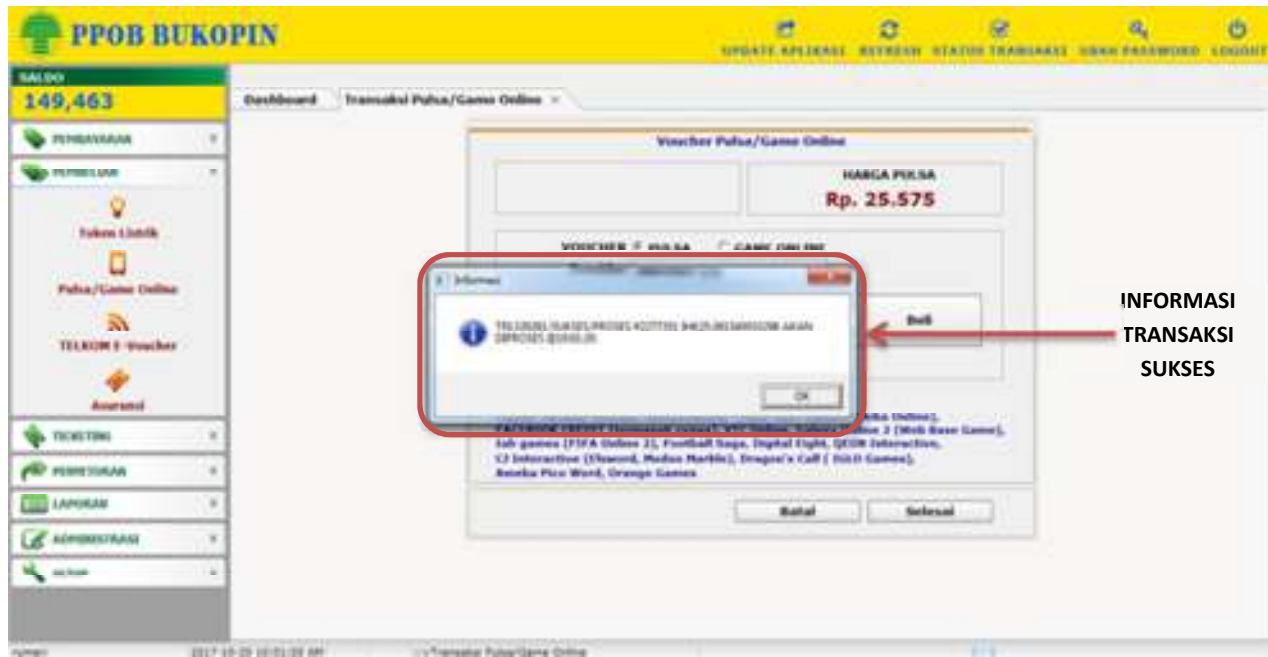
PPOB BUKOPIN

UPDATE APLIKASI REFRESH STATUS TRANSAKSI UBAH PASSWORD LOGOUT

SALDO
149,463

PEMBAYARAN
PEMBELIAN
Token Listrik
Pulsa/Game Online
TELKOM E-Voucher
Asuransi
TICKETING
PENYETORAN
LAPORAN
ADMINISTRASI
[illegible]

Dashboard | Transaksi Pulsa/Game Online ×

Voucher Pulsa/Game Online

HARGA PULSA
Rp. 25.575

VOUCHER PULSA GAME ONLINE

Beli

Informasi

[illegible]

OK

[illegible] FACEBOOK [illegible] Online], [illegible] (Web Base Game], Ssb games (FIFA Online 2), Football Saga, Digital Fight, QEON Interactive, CJ Interactive (Elsword, Modoo Marble), Dragon's Call ( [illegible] Games), Ameba Pico Word, Orange Games

Batal Selesai

INFORMASI TRANSAKSI SUKSES

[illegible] 2017-10-25 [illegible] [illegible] Transaksi Pulsa/Game Online